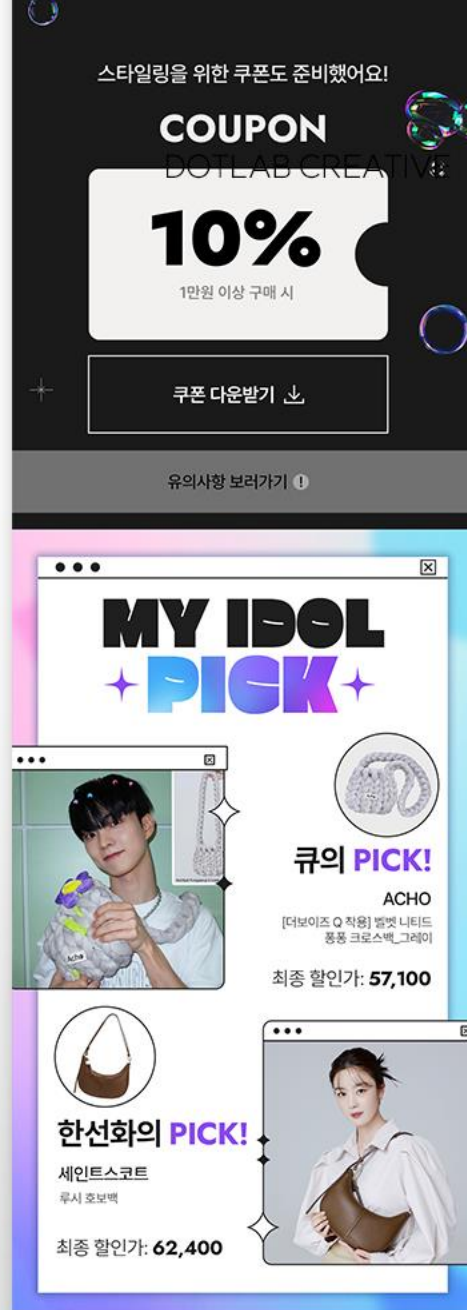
스타일링을 위한 쿠폰도 준비했어요!

COUPON

DOTLAB CREATIVE

10%

1만원 이상 구매 시

쿠폰 다운받기

유의사항 보러가기 !

MY IDOL PICK

큐의 PICK!

ACHO

[더보이즈 Q 착용] 벨벳 니티드 퐁퐁 크로스백_그레이

최종 할인가: 57,100

한선화의 PICK!

세인트스코트

루시 호보백

최종 할인가: 62,400